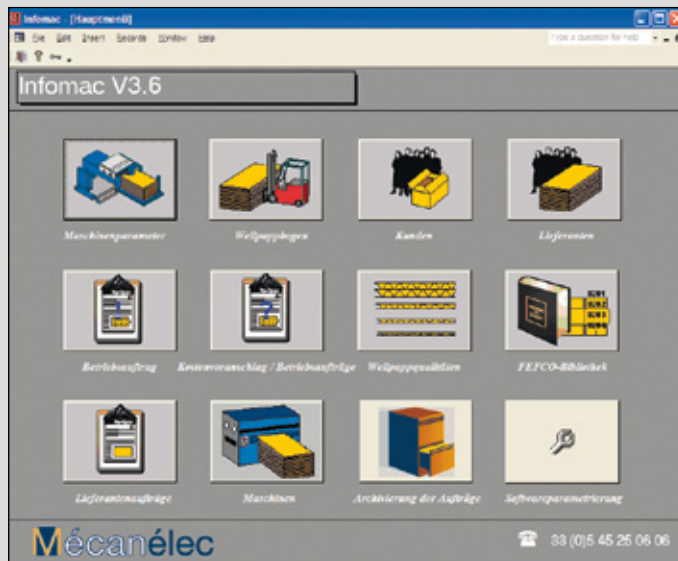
Infomac - [Hauptmenü]

File Edit Insert Records Window Help

Type a question for help

Infomac V3.6

Maschinenparameter

Wellpappbogen

Kunden

Lieferanten

Betriebsauftrag

Kostenvoranschlag / Betriebsaufträge

Wellpappequalitäten

FEFCO-Bibliothek

Lieferantenaufträge

Maschinen

Archivierung der Aufträge

Softwareparametrierung

Mécanélec

33 (0)5 45 25 06 06